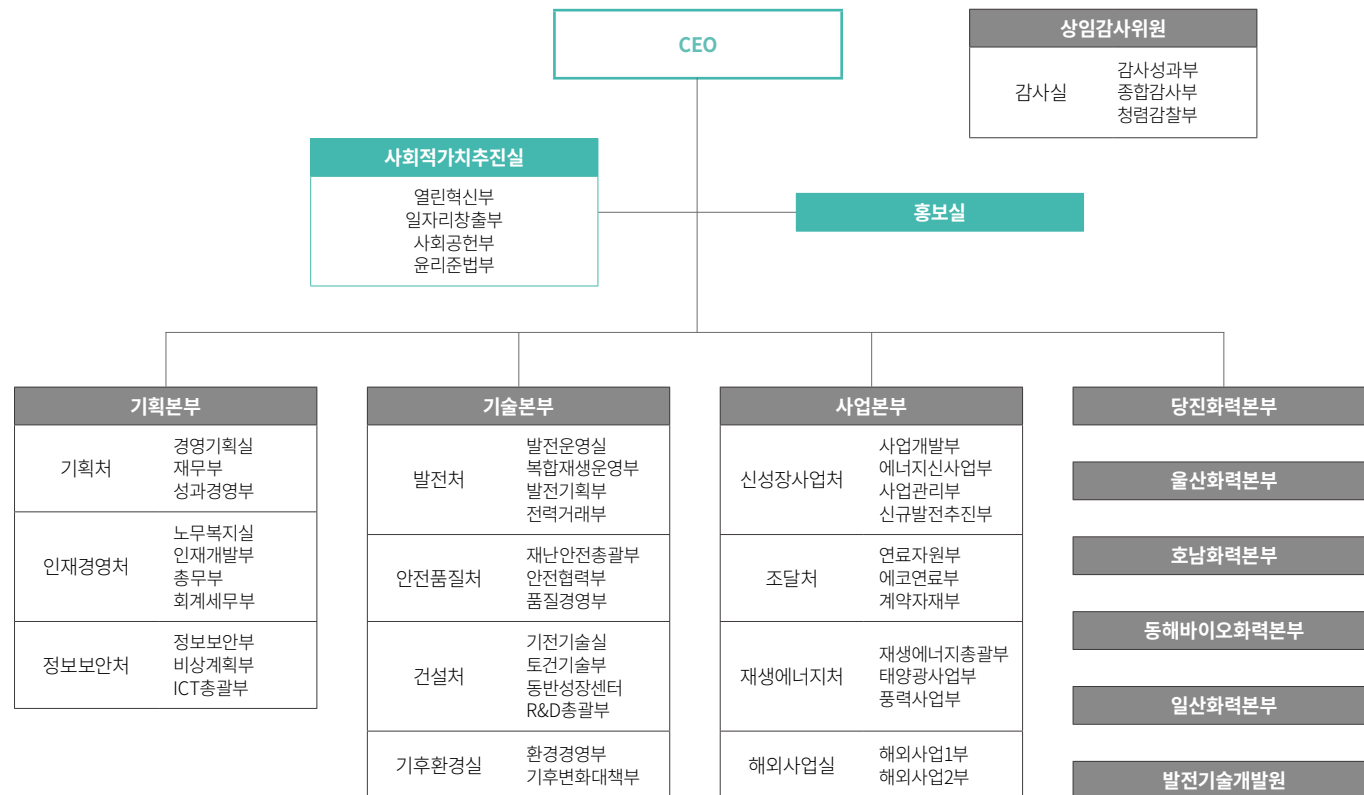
CEO

상임감사위원
감사실
감사성과부
종합감사부
청렴감찰부

사회적가치추진실
열린혁신부
일자리창출부
사회공헌부
윤리준법부

홍보실

기획본부
기획처
경영기획실
재무부
성과경영부
인재경영처
노무복지실
인재개발부
총무부
회계세무부
정보보안처
정보보안부
비상계획부
ICT총괄부

기술본부
발전처
발전운영실
복합재생운영부
발전기획부
전력거래부
안전품질처
재난안전총괄부
안전협력부
품질경영부
건설처
기전기술실
토건기술부
동반성장센터
R&D총괄부
기후환경실
환경경영부
기후변화대책부

사업본부
신성장사업처
사업개발부
에너지신사업부
사업관리부
신규발전추진부
조달처
연료자원부
에코연료부
계약자재부
재생에너지처
재생에너지총괄부
태양광사업부
풍력사업부
해외사업실
해외사업1부
해외사업2부

당진화력본부
울산화력본부
호남화력본부
동해바이오화력본부
일산화력본부
발전기술개발원